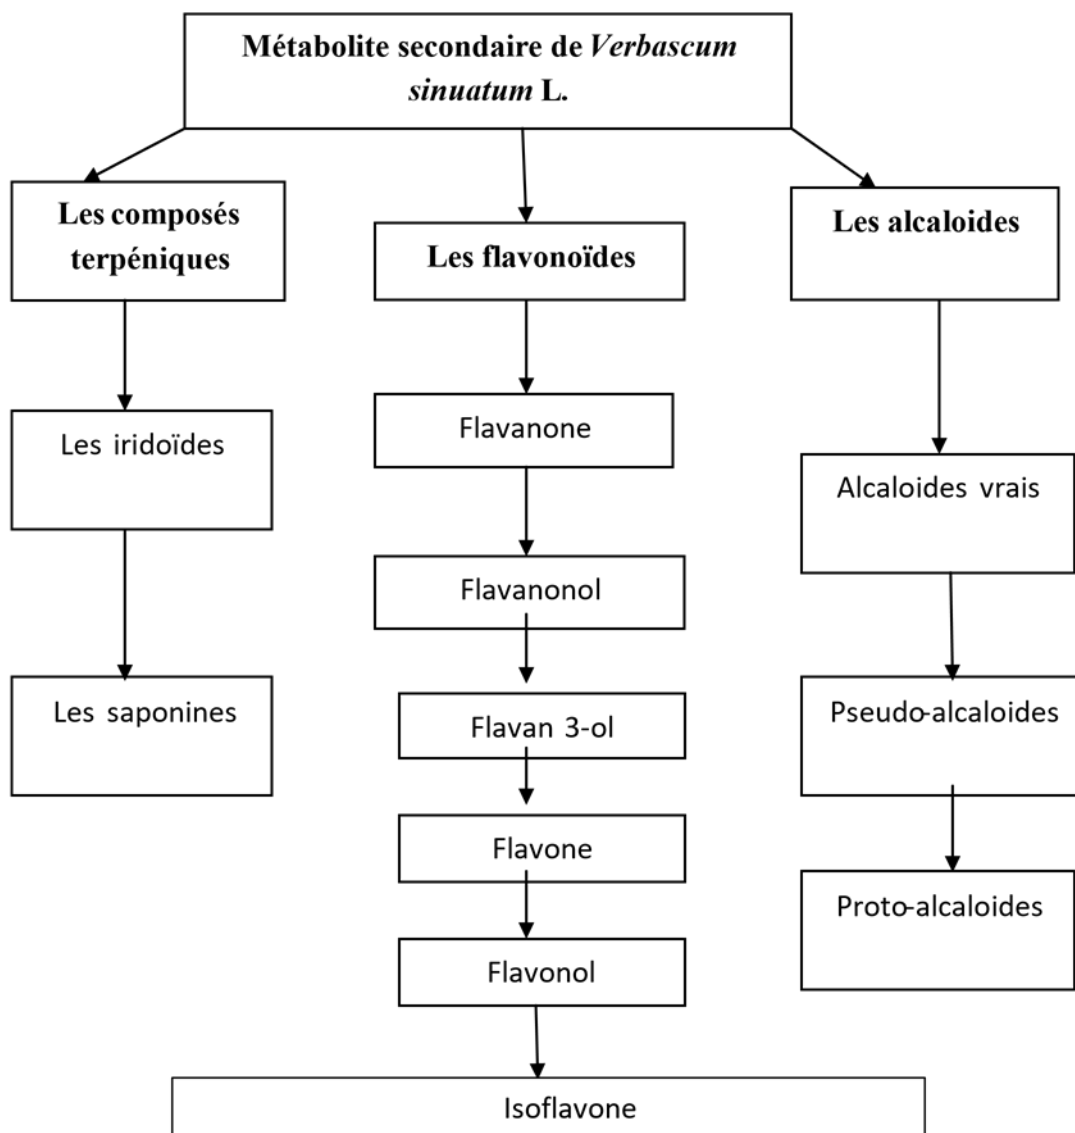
Métabolite secondaire de *Verbascum sinuatum* L.

Les composés terpéniques

Les flavonoïdes

Les alcaloides

Les iridoïdes

Les saponines

Flavanone

Flavanonol

Flavan 3-ol

Flavone

Flavonol

Isoflavone

Alcaloides vrais

Pseudo-alcaloides

Proto-alcaloides